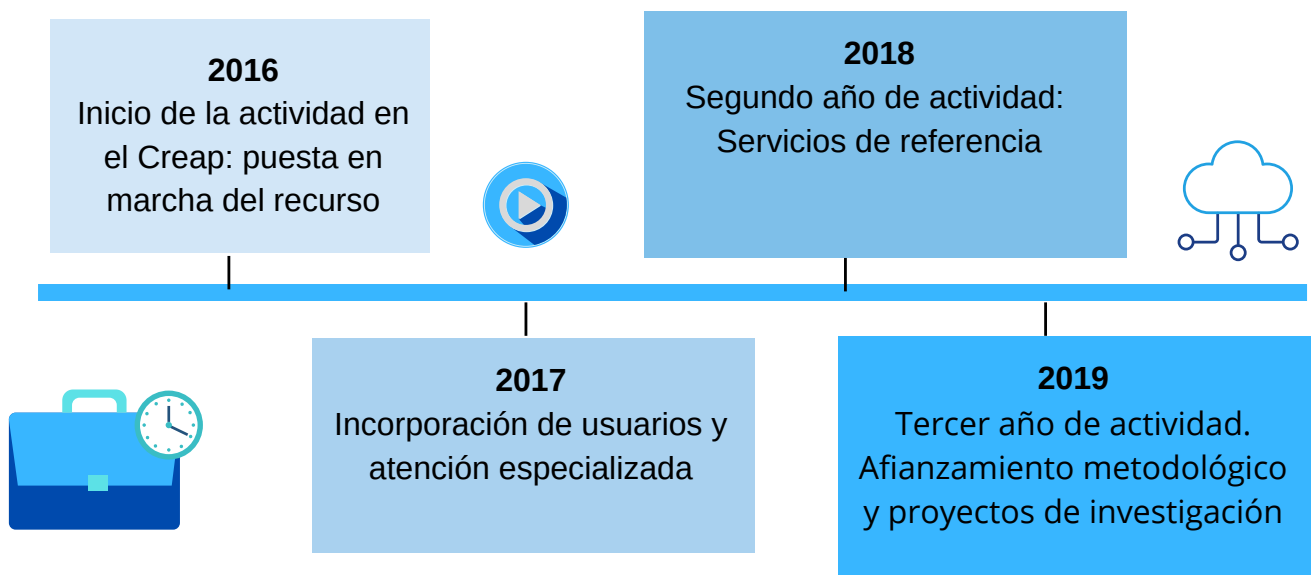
**2016**
Inicio de la actividad en el Creap: puesta en marcha del recurso

**2018**
Segundo año de actividad: Servicios de referencia

**2017**
Incorporación de usuarios y atención especializada

**2019**
Tercer año de actividad. Afianzamiento metodológico y proyectos de investigación